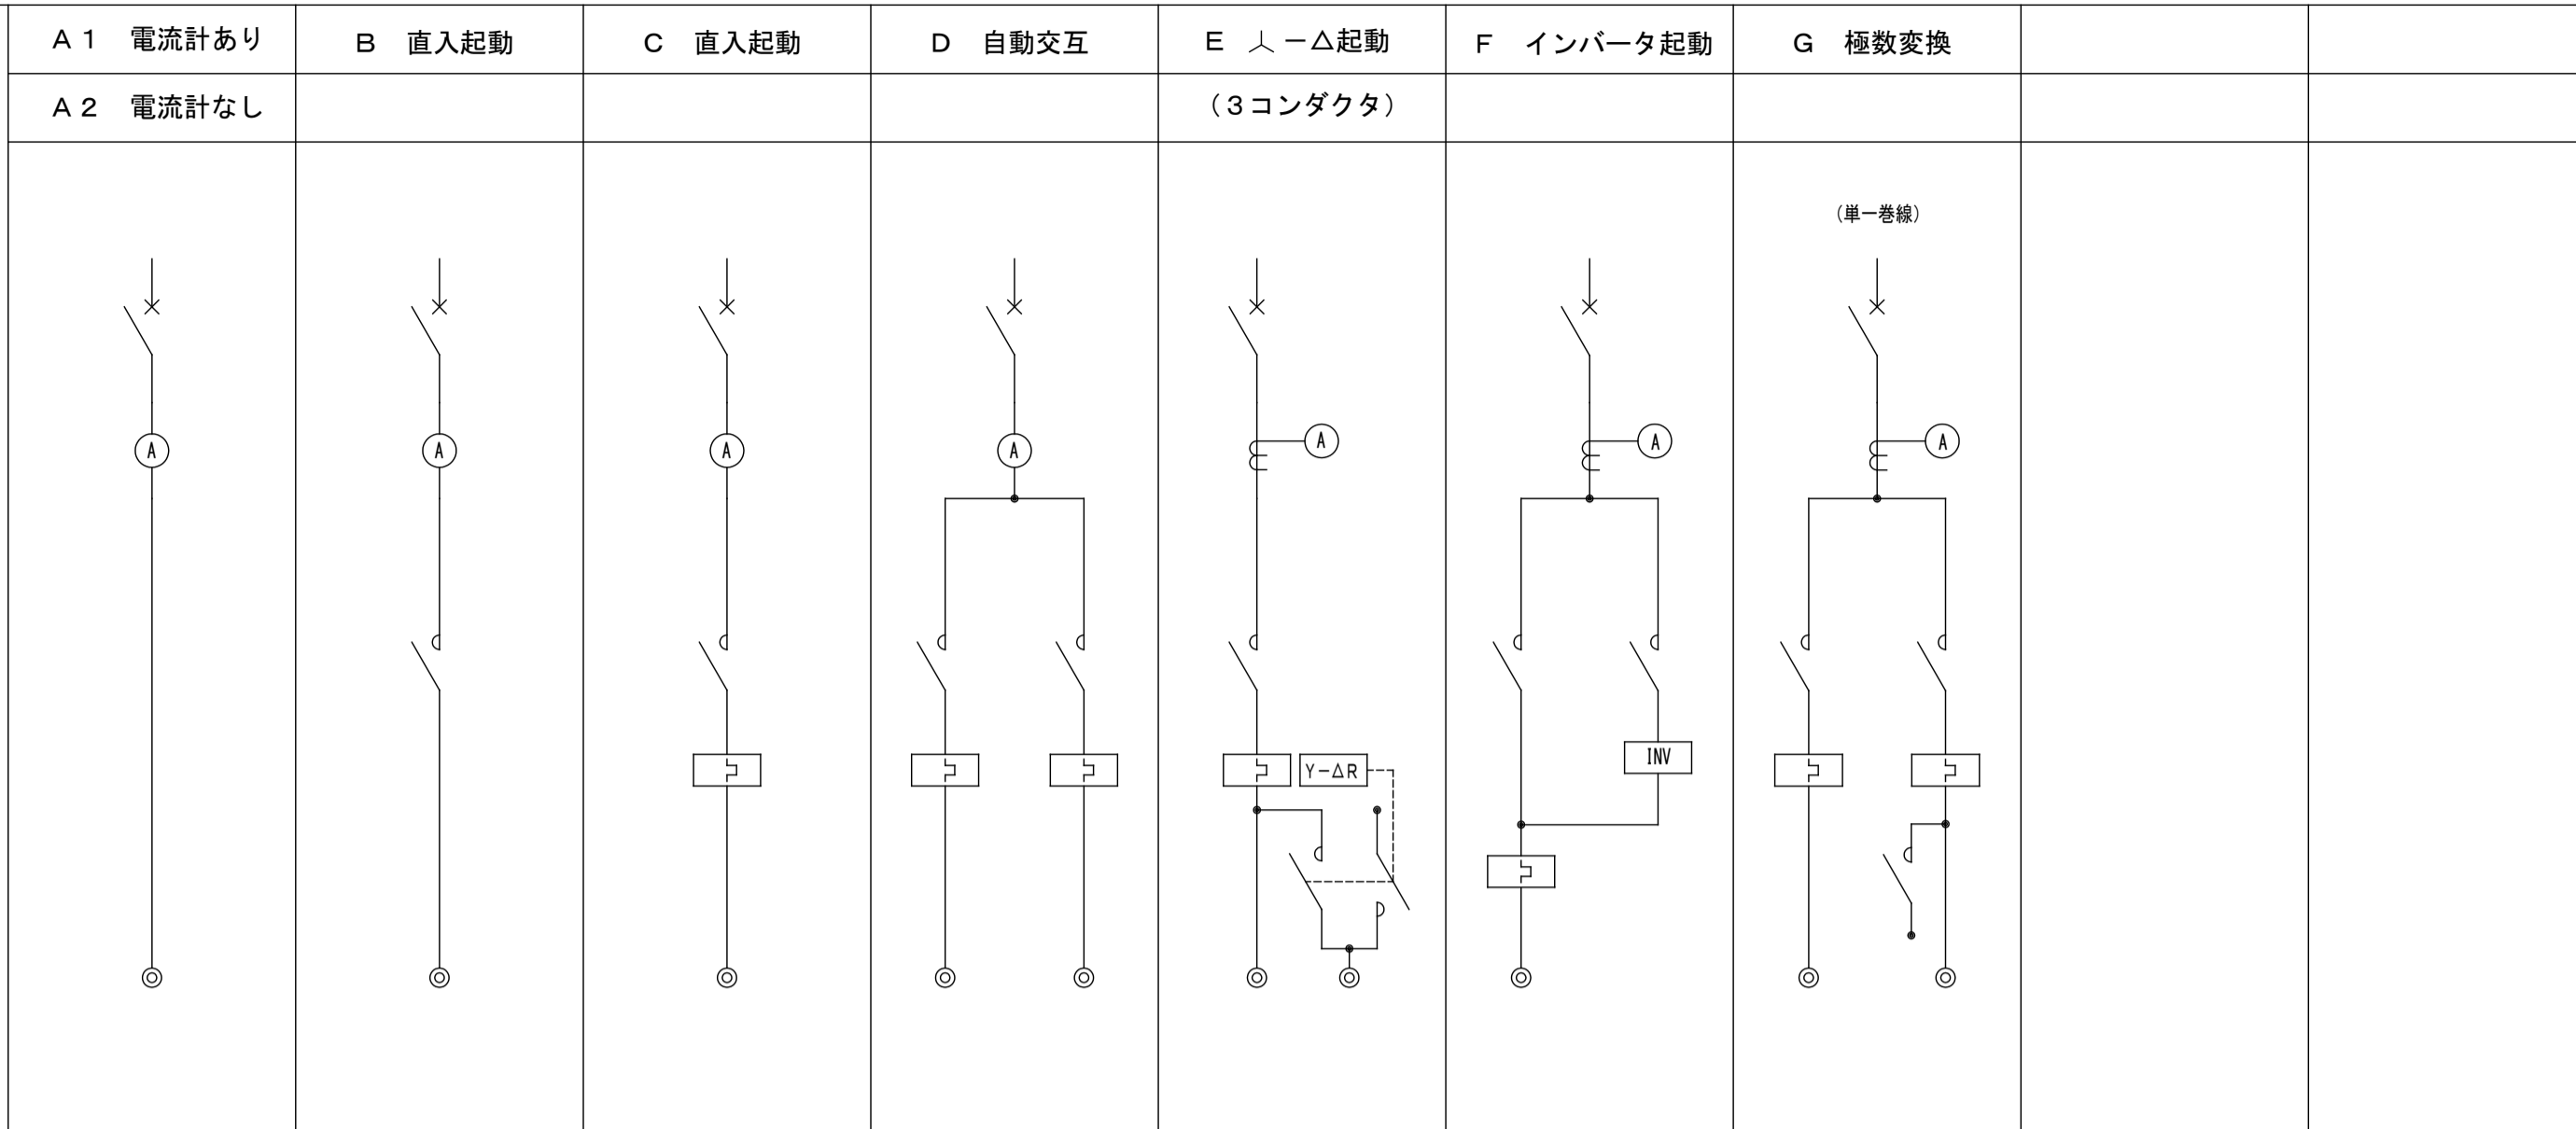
| Ａ１　電流計あり | Ｂ　直入起動 | Ｃ　直入起動 | Ｄ　自動交互 | Ｅ　人ーΔ起動 | Ｆ　インバータ起動 | Ｇ　極数変換 | | |
|---|---|---|---|---|---|---|---|---|
| Ａ２　電流計なし | | | | （３コンダクタ） | | | | |

（単一巻線）

A

A

A

A

A

A

A

Y−ΔR

INV